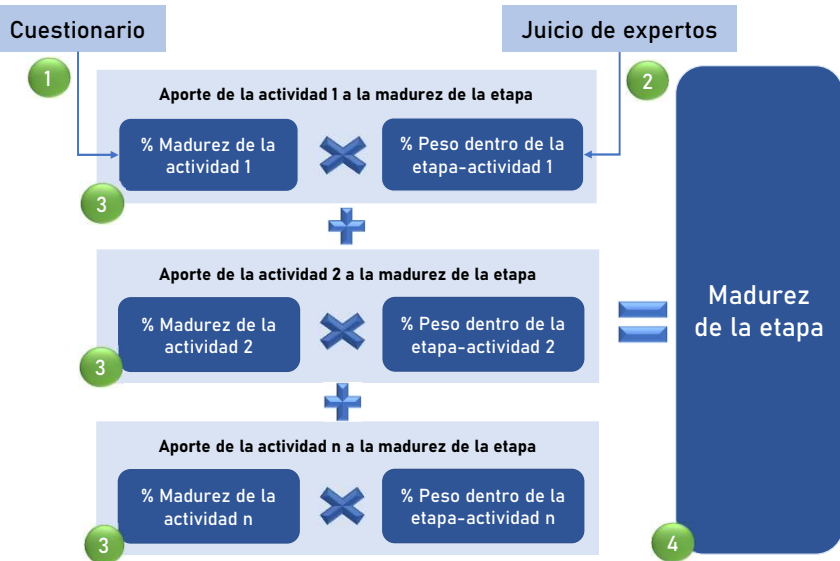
Cuestionario

Juicio de expertos

1

2

Aporte de la actividad 1 a la madurez de la etapa

% Madurez de la actividad 1

% Peso dentro de la etapa-actividad 1

3

Aporte de la actividad 2 a la madurez de la etapa

% Madurez de la actividad 2

% Peso dentro de la etapa-actividad 2

3

Aporte de la actividad n a la madurez de la etapa

% Madurez de la actividad n

% Peso dentro de la etapa-actividad n

3

Madurez de la etapa

4